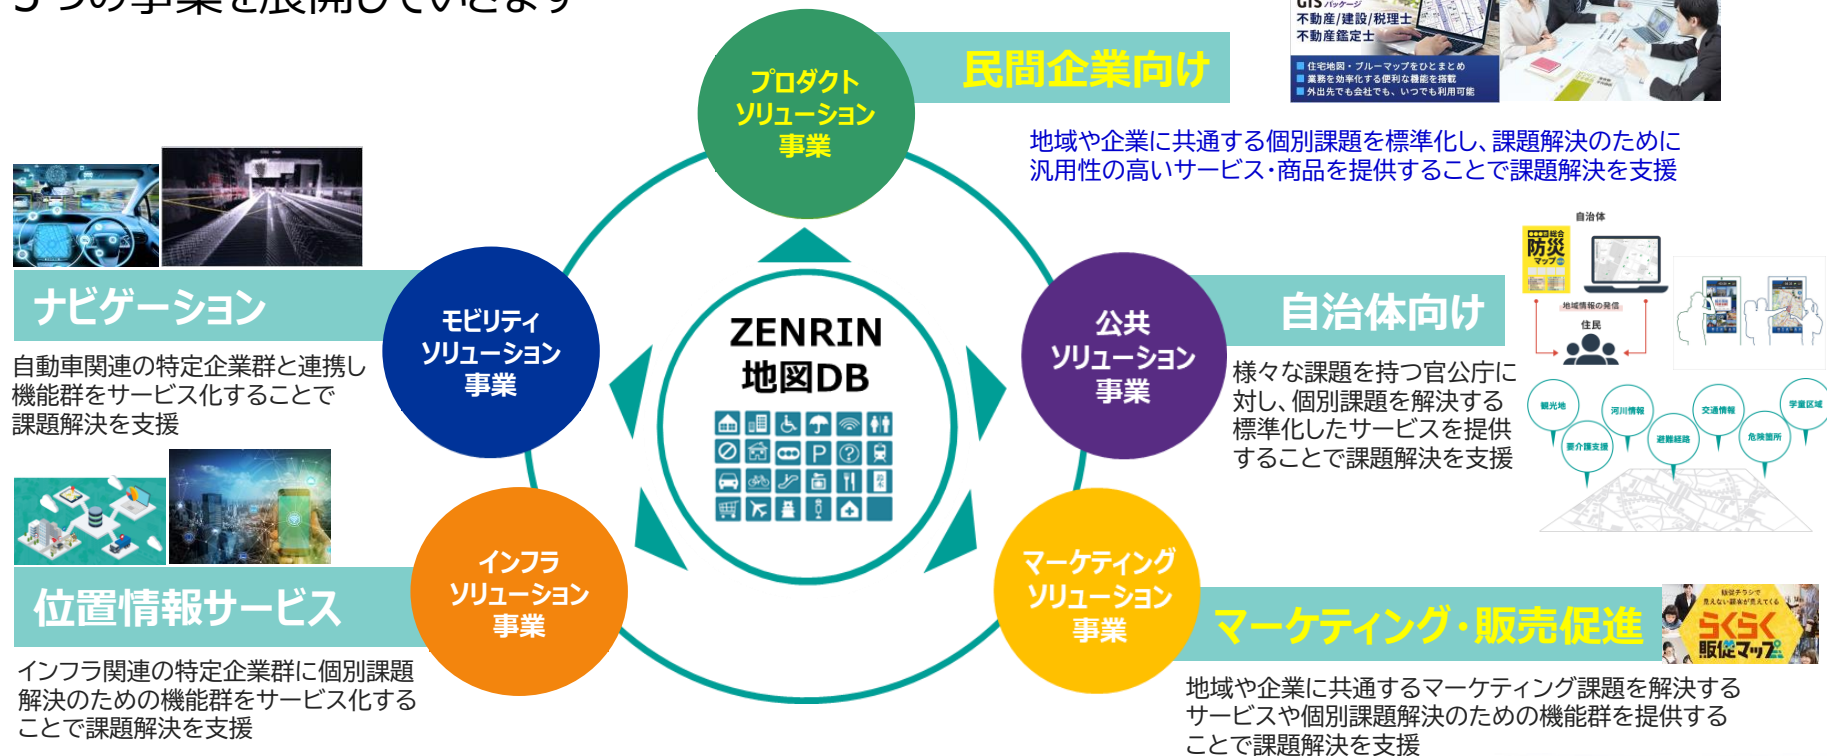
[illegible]つの事業を展開していきます

GIS パッケージ
不動産/建設/税理士
不動産鑑定士
住宅地図・ブルーマップをひとまとめ
業務を効率化する便利な機能を搭載
外出先でも会社でも、いつでも利用可能

プロダクト
ソリューション
事業

民間企業向け

地域や企業に共通する個別課題を標準化し、課題解決のために汎用性の高いサービス・商品を提供することで課題解決を支援

ナビゲーション

自動車関連の特定企業群と連携し機能群をサービス化することで課題解決を支援

モビリティ
ソリューション
事業

ZENRIN
地図DB

公共
ソリューション
事業

自治体
防災マップ
地域情報の発信
住民

自治体向け

様々な課題を持つ官公庁に対し、個別課題を解決する標準化したサービスを提供することで課題解決を支援

観光地
河川情報
交通情報
学童区域
要介護支援
避難経路
危険箇所

位置情報サービス

インフラ
ソリューション
事業

インフラ関連の特定企業群に個別課題解決のための機能群をサービス化することで課題解決を支援

マーケティング
ソリューション
事業

マーケティング・販売促進

らくらく販促マップ

地域や企業に共通するマーケティング課題を解決するサービスや個別課題解決のための機能群を提供することで課題解決を支援